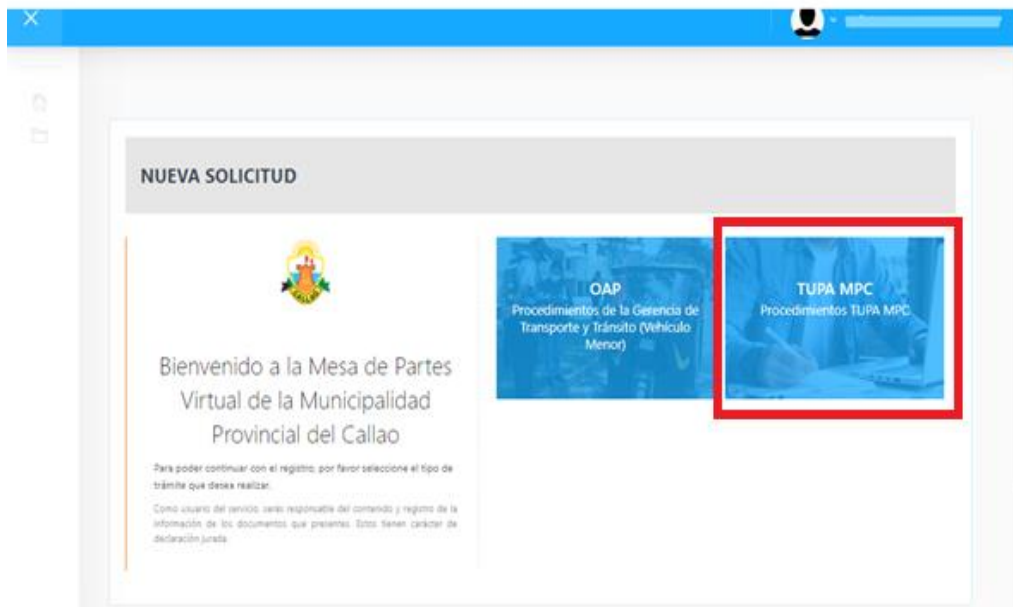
NUEVA SOLICITUD

Bienvenido a la Mesa de Partes Virtual de la Municipalidad Provincial del Callao

Para poder continuar con el registro, por favor seleccione el tipo de trámite que desea realizar.

Como usuario del servicio, serás responsable del contenido y registro de la información de los documentos que presentes. Estos tienen carácter de declaración jurada.

OAP
Procedimientos de la Gerencia de Transporte y Tránsito (Vehículo Menor)

TUPA MPC
Procedimientos TUPA MPC